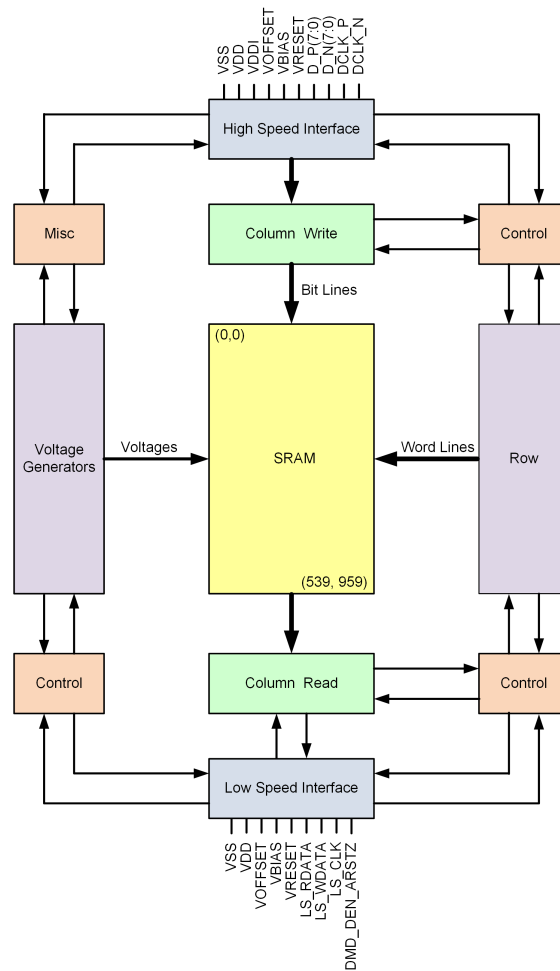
VSS
VDD
VDDI
VOFFSET
VBIAS
VRESET
D_P(7:0)
D_N(7:0)
DCLK_P
DCLK_N

High Speed Interface

Misc

Column Write

Control

Bit Lines

(0,0)

Voltage Generators

Voltages

SRAM

Word Lines

Row

(539, 959)

Control

Column Read

Control

Low Speed Interface

VSS
VDD
VOFFSET
VBIAS
VRESET
LS_RDATA
LS_WDATA
LS_CLK
DMD_DEN_ARSTZ